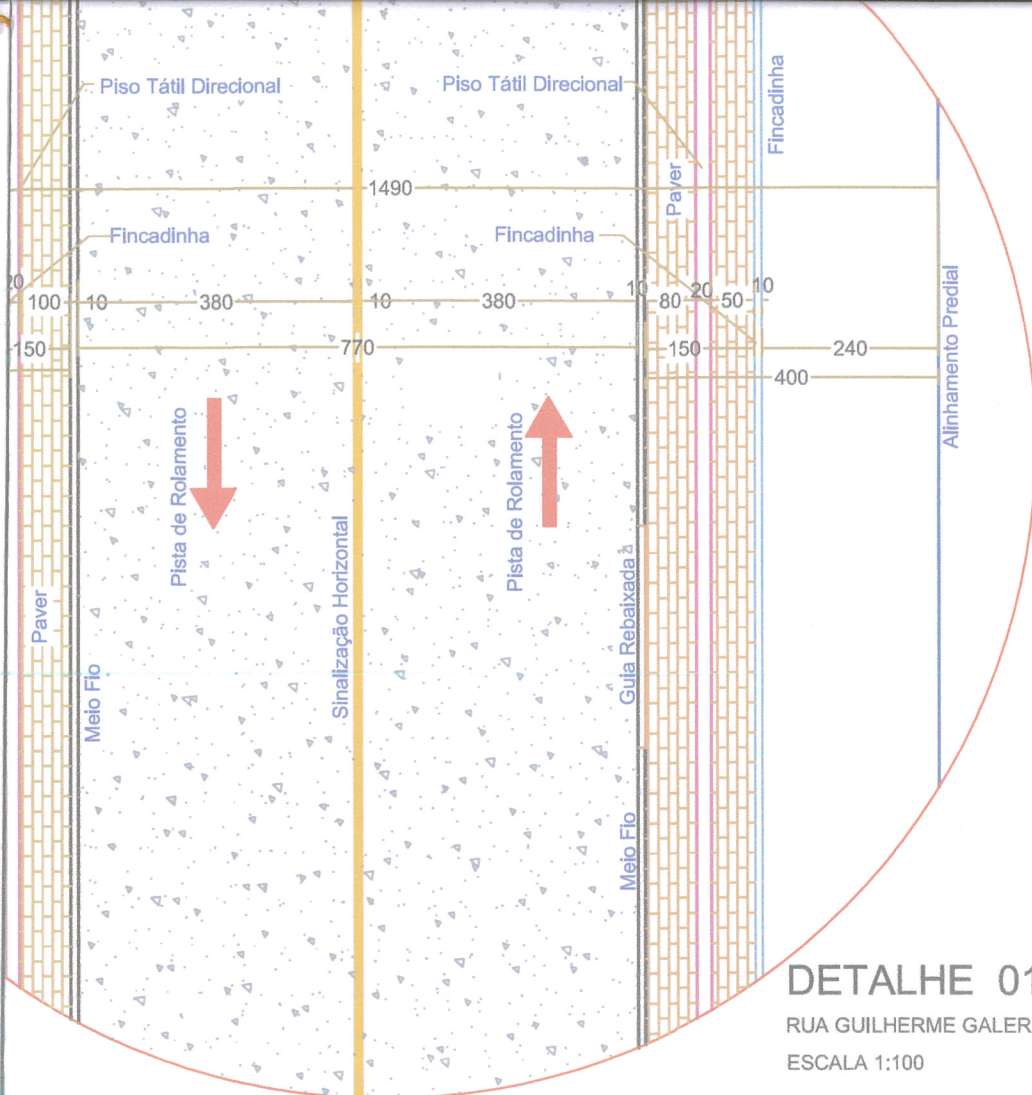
Piso Tátil Direcional

Piso Tátil Direcional

Fincadinha

Paver

1490

Fincadinha

Fincadinha

20

100

10

380

10

380

10

80

20

50

10

150

770

150

240

400

Alinhamento Predial

Pista de Rolamento

Pista de Rolamento

Paver

Meio Fio

Sinalização Horizontal

Guia Rebaixada

Meio Fio

DETALHE 01

RUA GUILHERME GALER

ESCALA 1:100